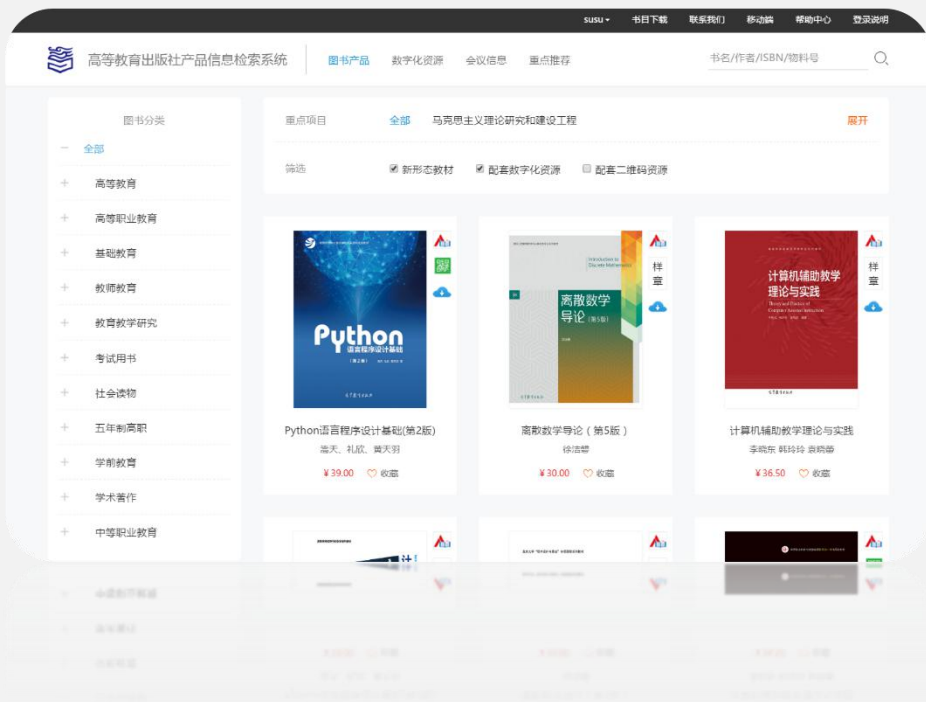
susu▾ 书目下载 联系我们 移动端 帮助中心 登录说明

高等教育出版社产品信息检索系统 图书产品 数字化资源 会议信息 重点推荐

书名/作者/ISBN/物料号

图书分类

− 全部

+ 高等教育

+ 高等职业教育

+ 基础教育

+ 教师教育

+ 教育教学研究

+ 考试用书

+ 社会读物

+ 五年制高职

+ 学前教育

+ 学术著作

+ 中等职业教育

重点项目 全部 马克思主义理论研究和建设工程 展开

筛选 新形态教材 配套数字化资源 配套二维码资源

Python 语言程序设计基础

Python语言程序设计基础(第2版)
嵩天、礼欣、黄天羽
¥39.00 收藏

Introduction to Discrete Mathematics
离散数学导论 (第5版)

样意

离散数学导论（第5版）
徐洁磐
¥30.00 收藏

计算机辅助教学理论与实践

样意

计算机辅助教学理论与实践
李晓东 韩玲玲 袁晓蕾
¥36.50 收藏